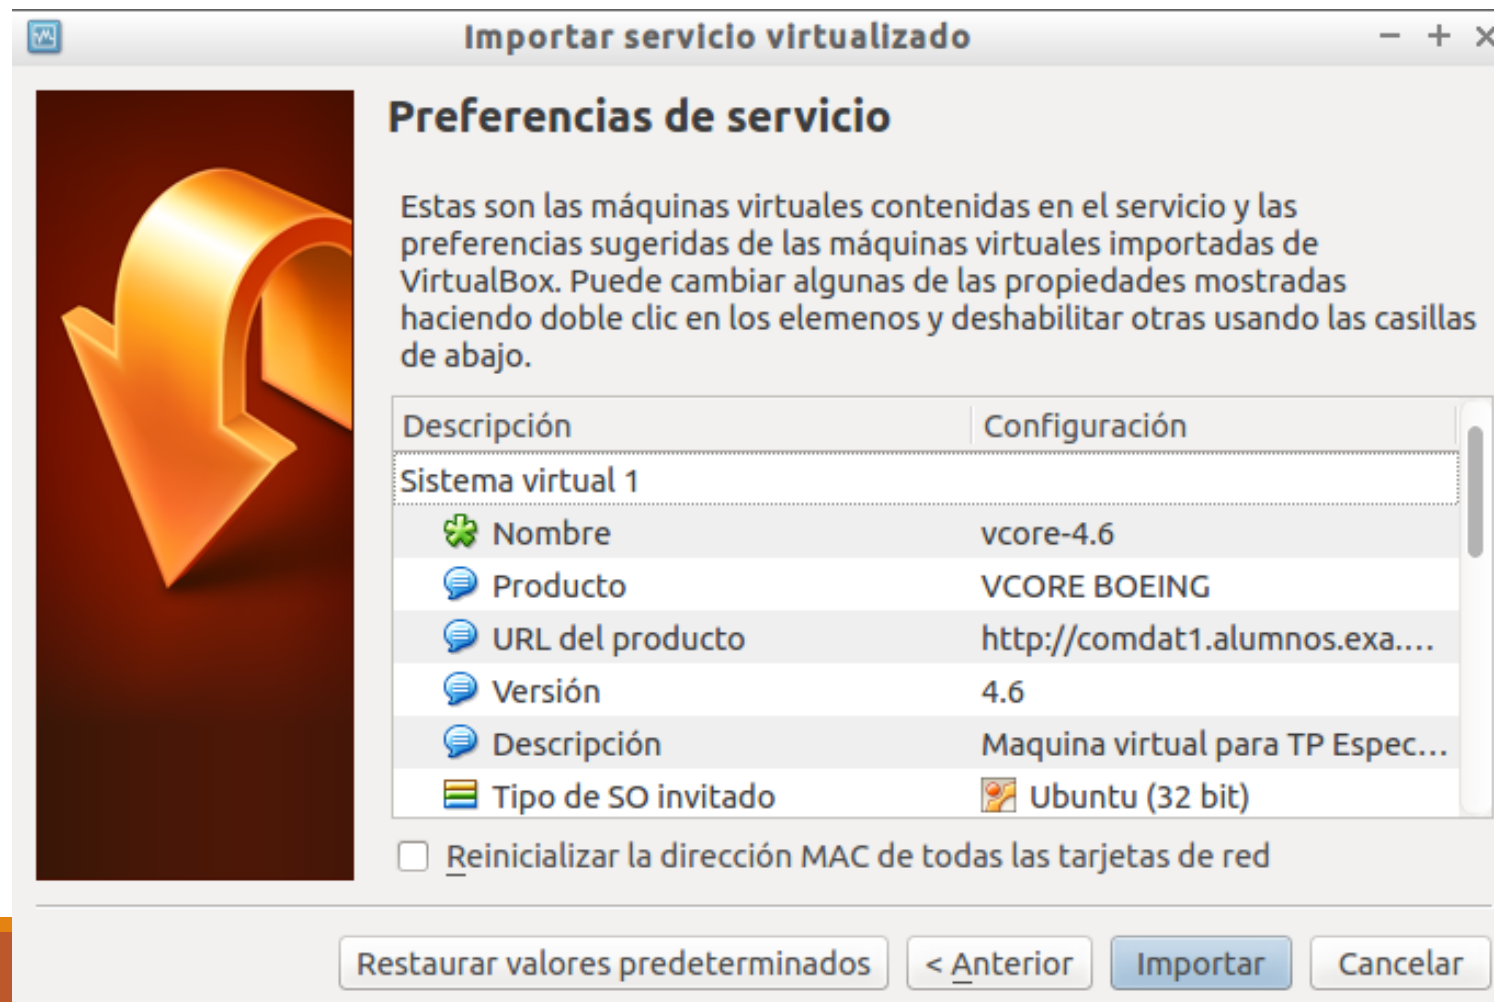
Importar servicio virtualizado

Preferencias de servicio

Estas son las máquinas virtuales contenidas en el servicio y las preferencias sugeridas de las máquinas virtuales importadas de VirtualBox. Puede cambiar algunas de las propiedades mostradas haciendo doble clic en los elemenos y deshabilitar otras usando las casillas de abajo.

| Descripción | Configuración |
|---|---|
| Sistema virtual 1 | |
| Nombre | vcore-4.6 |
| Producto | VCORE BOEING |
| URL del producto | http://comdat1.alumnos.exa.... |
| Versión | 4.6 |
| Descripción | Maquina virtual para TP Espec... |
| Tipo de SO invitado | Ubuntu (32 bit) |

Reinicializar la dirección MAC de todas las tarjetas de red

Restaurar valores predeterminados | < Anterior | Importar | Cancelar